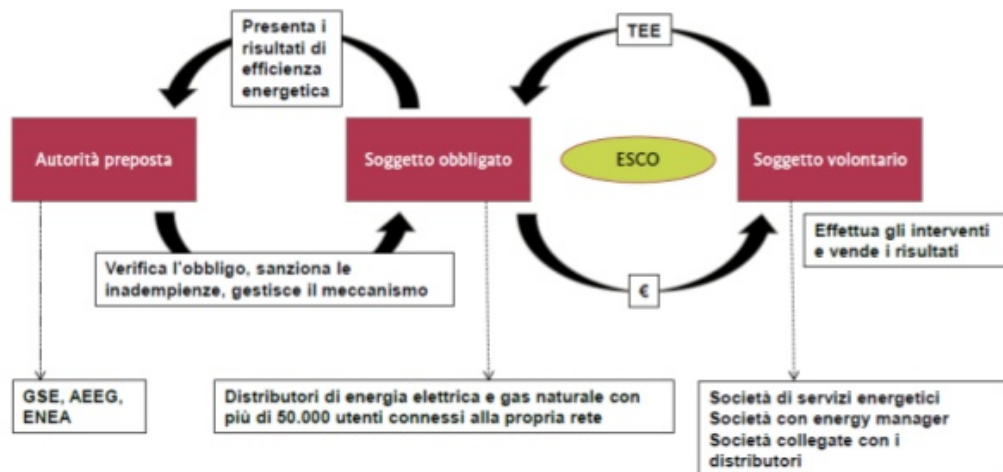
Presenta i risultati di efficienza energetica

TEE

Autorità preposta

Soggetto obbligato

ESCO

Soggetto volontario

Effettua gli interventi e vende i risultati

Verifica l'obbligo, sanziona le inadempienze, gestisce il meccanismo

€

GSE, AEEG, ENEA

Distributori di energia elettrica e gas naturale con più di 50.000 utenti connessi alla propria rete

Società di servizi energetici
Società con energy manager
Società collegate con i distributori